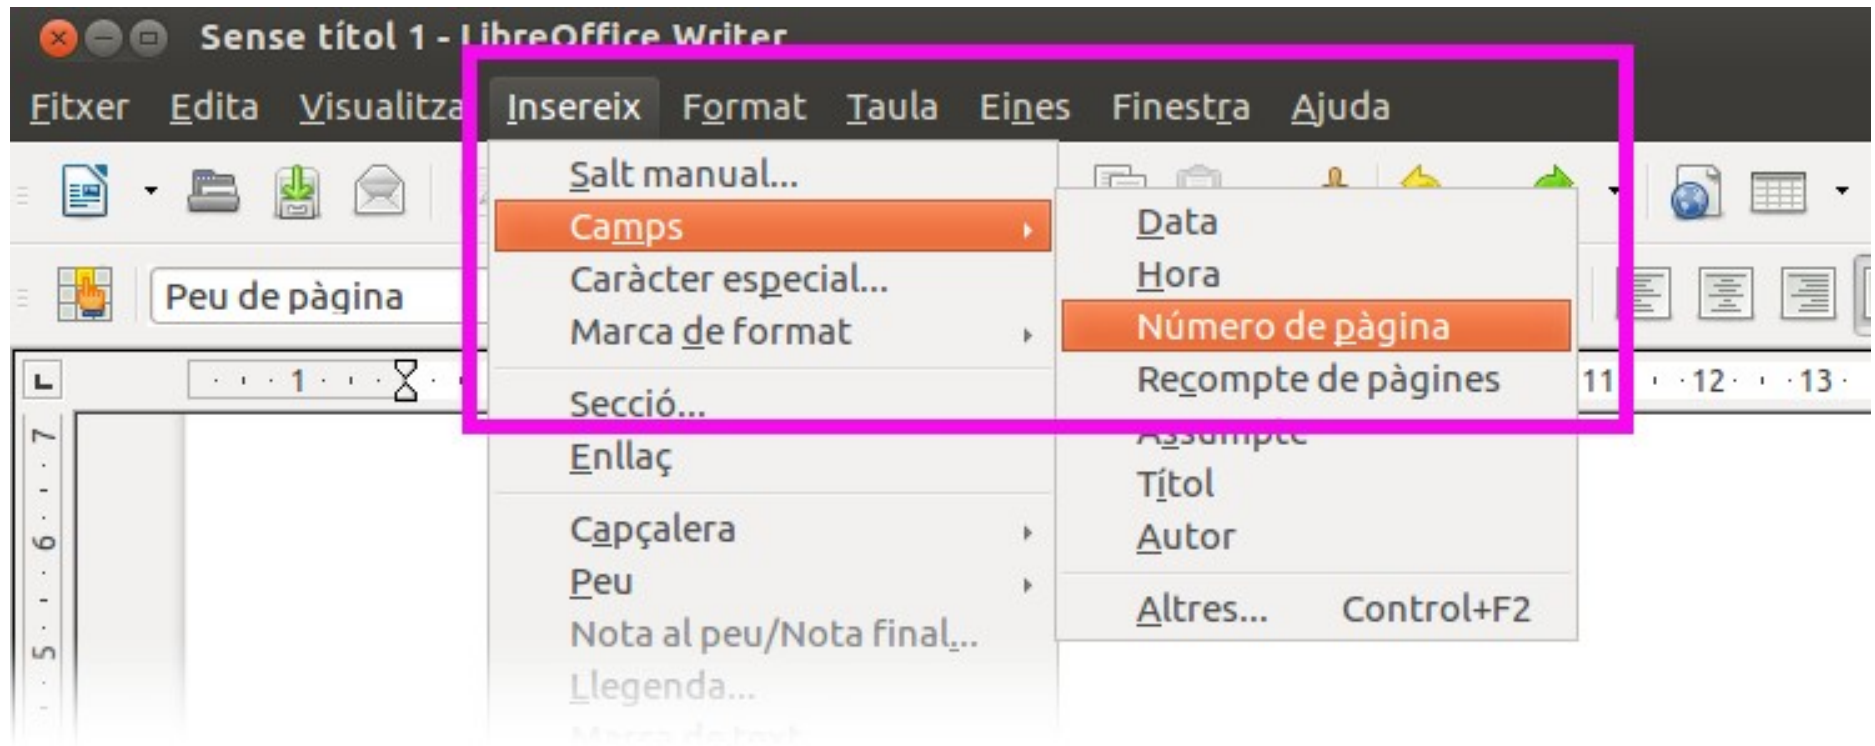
Sense títol 1 - LibreOffice Writer

Fitxer Edita Visualitza Insereix Format Taula Eines Finestra Ajuda

Peu de pàgina

1 11 12 13

7 6 5

Salt manual...
Camps
Caràcter especial...
Marca de format
Secció...
Enllaç
Capçalera
Peu
Nota al peu/Nota final...
Llegenda...
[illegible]

Data
Hora
Número de pàgina
Recompte de pàgines
Assumpte
Títol
Autor
Altres... Control+F2